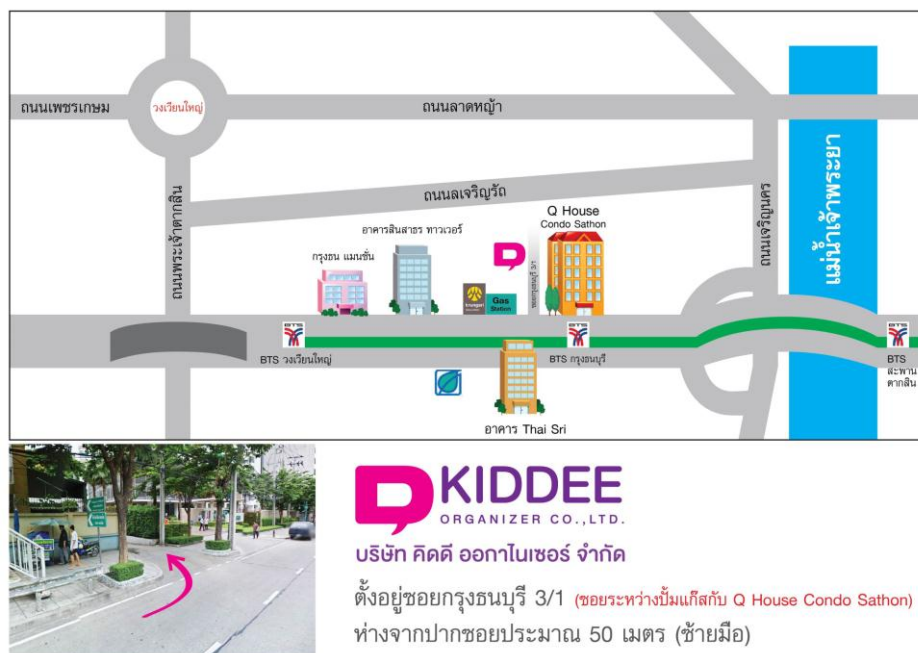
ถนนเพชรเกษม

วงเวียนใหญ่

ถนนลาดหญ้า

ถนนเจริญรัถ

ถนนพระเจ้าตากสิน

อาคารสินสาธร ทาวเวอร์

กรุงธน แมนชั่น

Q House Condo Sathon

Gas Station

ซอยกรุงธนบุรี 3/1

ถนนเจริญนคร

แม่น้ำเจ้าพระยา

BTS วงเวียนใหญ่

BTS กรุงธนบุรี

BTS สะพานตากสิน

อาคาร Thai Sri

KIDDEE

ORGANIZER CO.,LTD.

บริษัท คิดดี ออกาไนเซอร์ จำกัด

ตั้งอยู่ซอยกรุงธนบุรี 3/1 (ซอยระหว่างปั้มแก๊สกับ Q House Condo Sathon)

ห่างจากปากซอยประมาณ 50 เมตร (ซ้ายมือ)